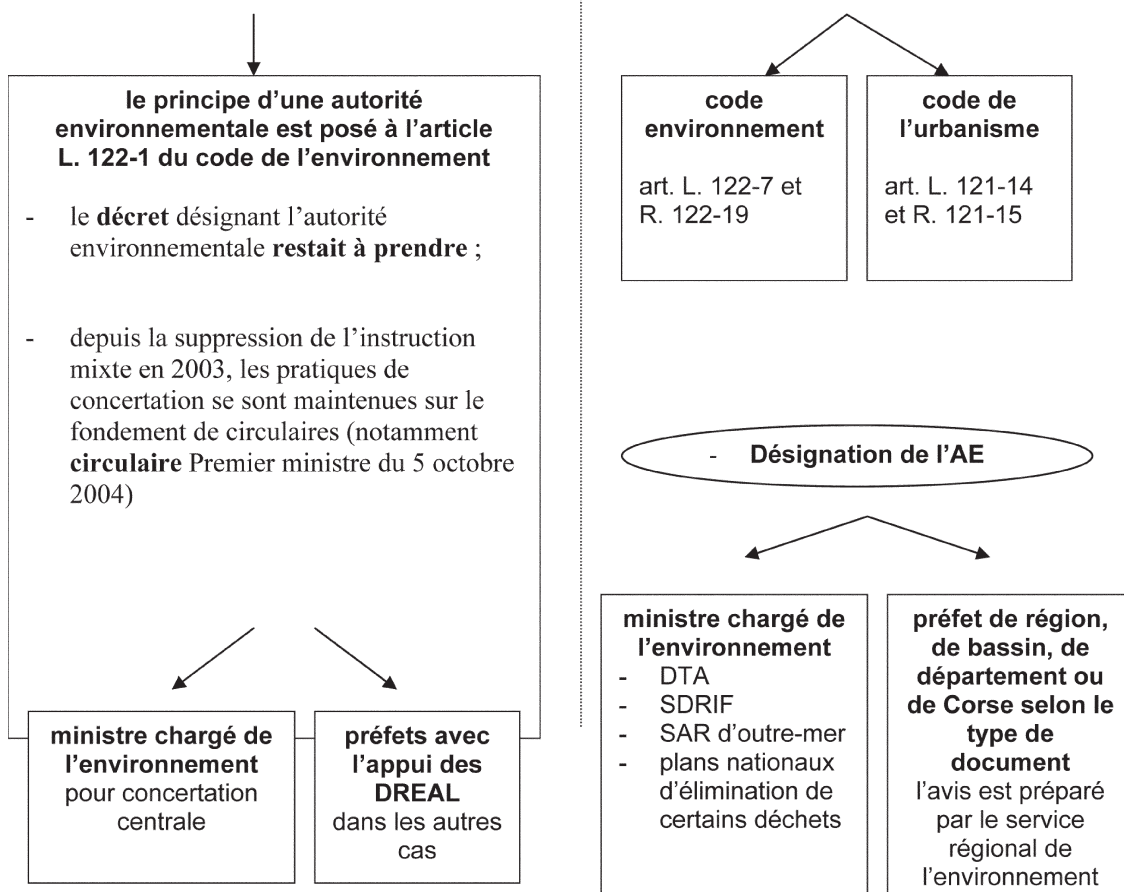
**le principe d'une autorité environnementale est posé à l'article L. 122-1 du code de l'environnement**

- le **décret** désignant l'autorité environnementale **restait à prendre** ;

- depuis la suppression de l'instruction mixte en 2003, les pratiques de concertation se sont maintenues sur le fondement de circulaires (notamment **circulaire** Premier ministre du 5 octobre 2004)

**ministre chargé de l'environnement** pour concertation centrale

**préfets avec l'appui des DREAL** dans les autres cas

**code environnement**
art. L. 122-7 et R. 122-19

**code de l'urbanisme**
art. L. 121-14 et R. 121-15

- **Désignation de l'AE**

**ministre chargé de l'environnement**
- DTA
- SDRIF
- SAR d'outre-mer
- plans nationaux d'élimination de certains déchets

**préfet de région, de bassin, de département ou de Corse selon le type de document**
l'avis est préparé par le service régional de l'environnement